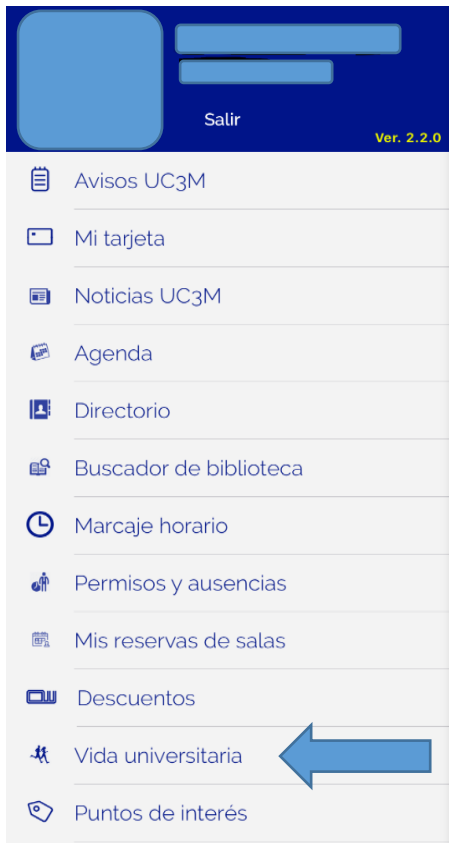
Salir

Ver. 2.2.0

Avisos UC3M

Mi tarjeta

Noticias UC3M

Agenda

Directorio

Buscador de biblioteca

Marcaje horario

Permisos y ausencias

Mis reservas de salas

Descuentos

Vida universitaria

Puntos de interés